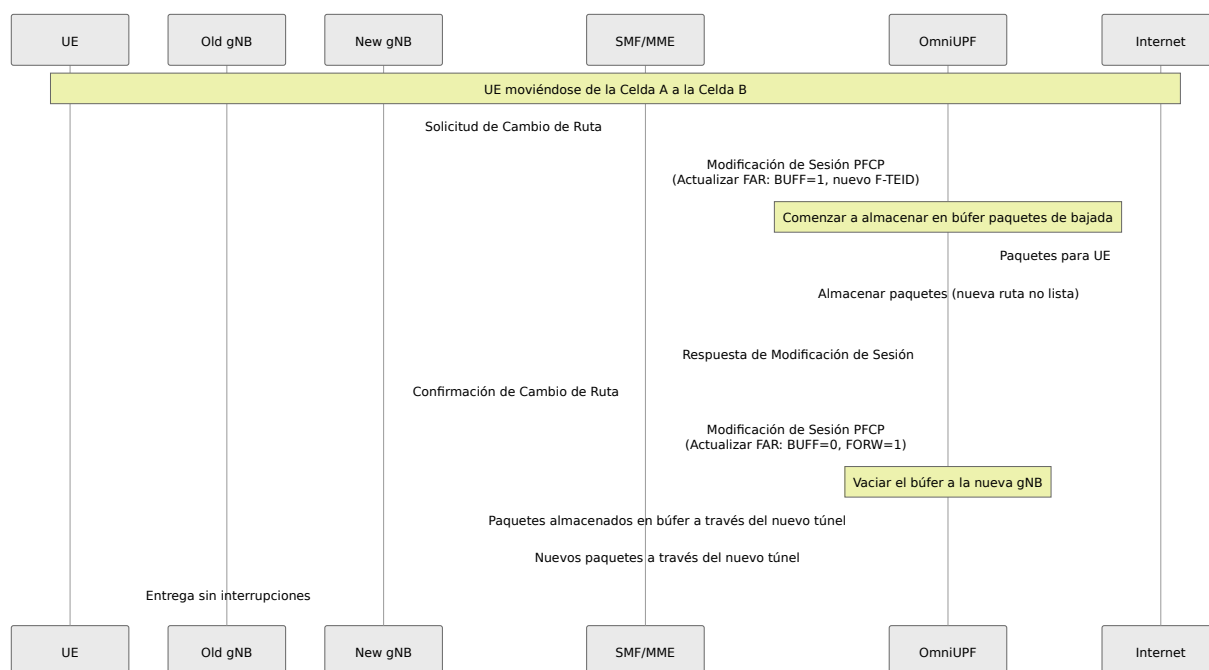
UE

Old gNB

New gNB

SMF/MME

OmniUPF

Internet

UE moviéndose de la Celda A a la Celda B

Solicitud de Cambio de Ruta

Modificación de Sesión PFCP
(Actualizar FAR: BUFF=1, nuevo F-TEID)

Comenzar a almacenar en búfer paquetes de bajada

Paquetes para UE

Almacenar paquetes (nueva ruta no lista)

Respuesta de Modificación de Sesión

Confirmación de Cambio de Ruta

Modificación de Sesión PFCP
(Actualizar FAR: BUFF=0, FORW=1)

Vaciar el búfer a la nueva gNB

Paquetes almacenados en búfer a través del nuevo túnel

Nuevos paquetes a través del nuevo túnel

Entrega sin interrupciones

UE

Old gNB

New gNB

SMF/MME

OmniUPF

Internet